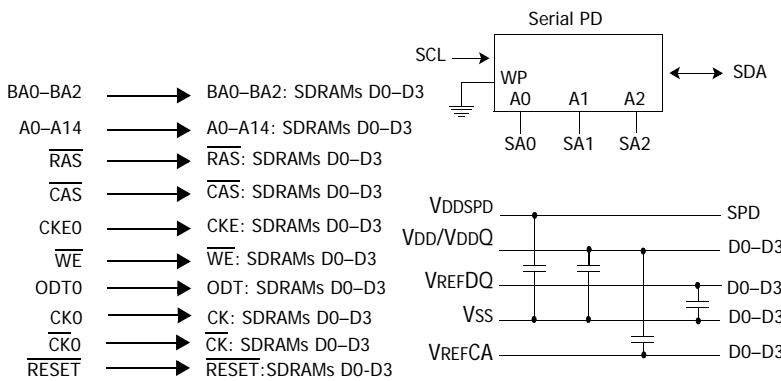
Serial PD

SCL

WP

A0 A1 A2

SDA

SA0 SA1 SA2

BA0–BA2 BA0–BA2: SDRAMs D0–D3

A0–A14 A0–A14: SDRAMs D0–D3

$\overline{RAS}$ $\overline{RAS}$: SDRAMs D0–D3

$\overline{CAS}$ $\overline{CAS}$: SDRAMs D0–D3

CKE0 CKE: SDRAMs D0–D3

$\overline{WE}$ $\overline{WE}$: SDRAMs D0–D3

ODT0 ODT: SDRAMs D0–D3

CK0 CK: SDRAMs D0–D3

$\overline{CK0}$ $\overline{CK}$: SDRAMs D0–D3

$\overline{RESET}$ $\overline{RESET}$:SDRAMs D0-D3

VDDSPD SPD

VDD/VDDQ D0–D3

VREFDQ D0–D3

VSS D0–D3

VREFCA D0–D3